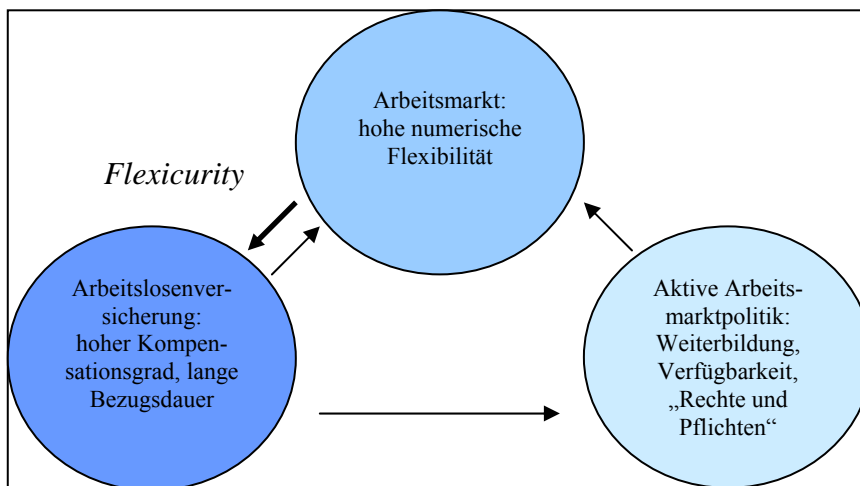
Arbeitsmarkt: hohe numerische Flexibilität

Flexicurity

Arbeitslosenversicherung: hoher Kompensationsgrad, lange Bezugsdauer

Aktive Arbeitsmarktpolitik: Weiterbildung, Verfügbarkeit, „Rechte und Pflichten“